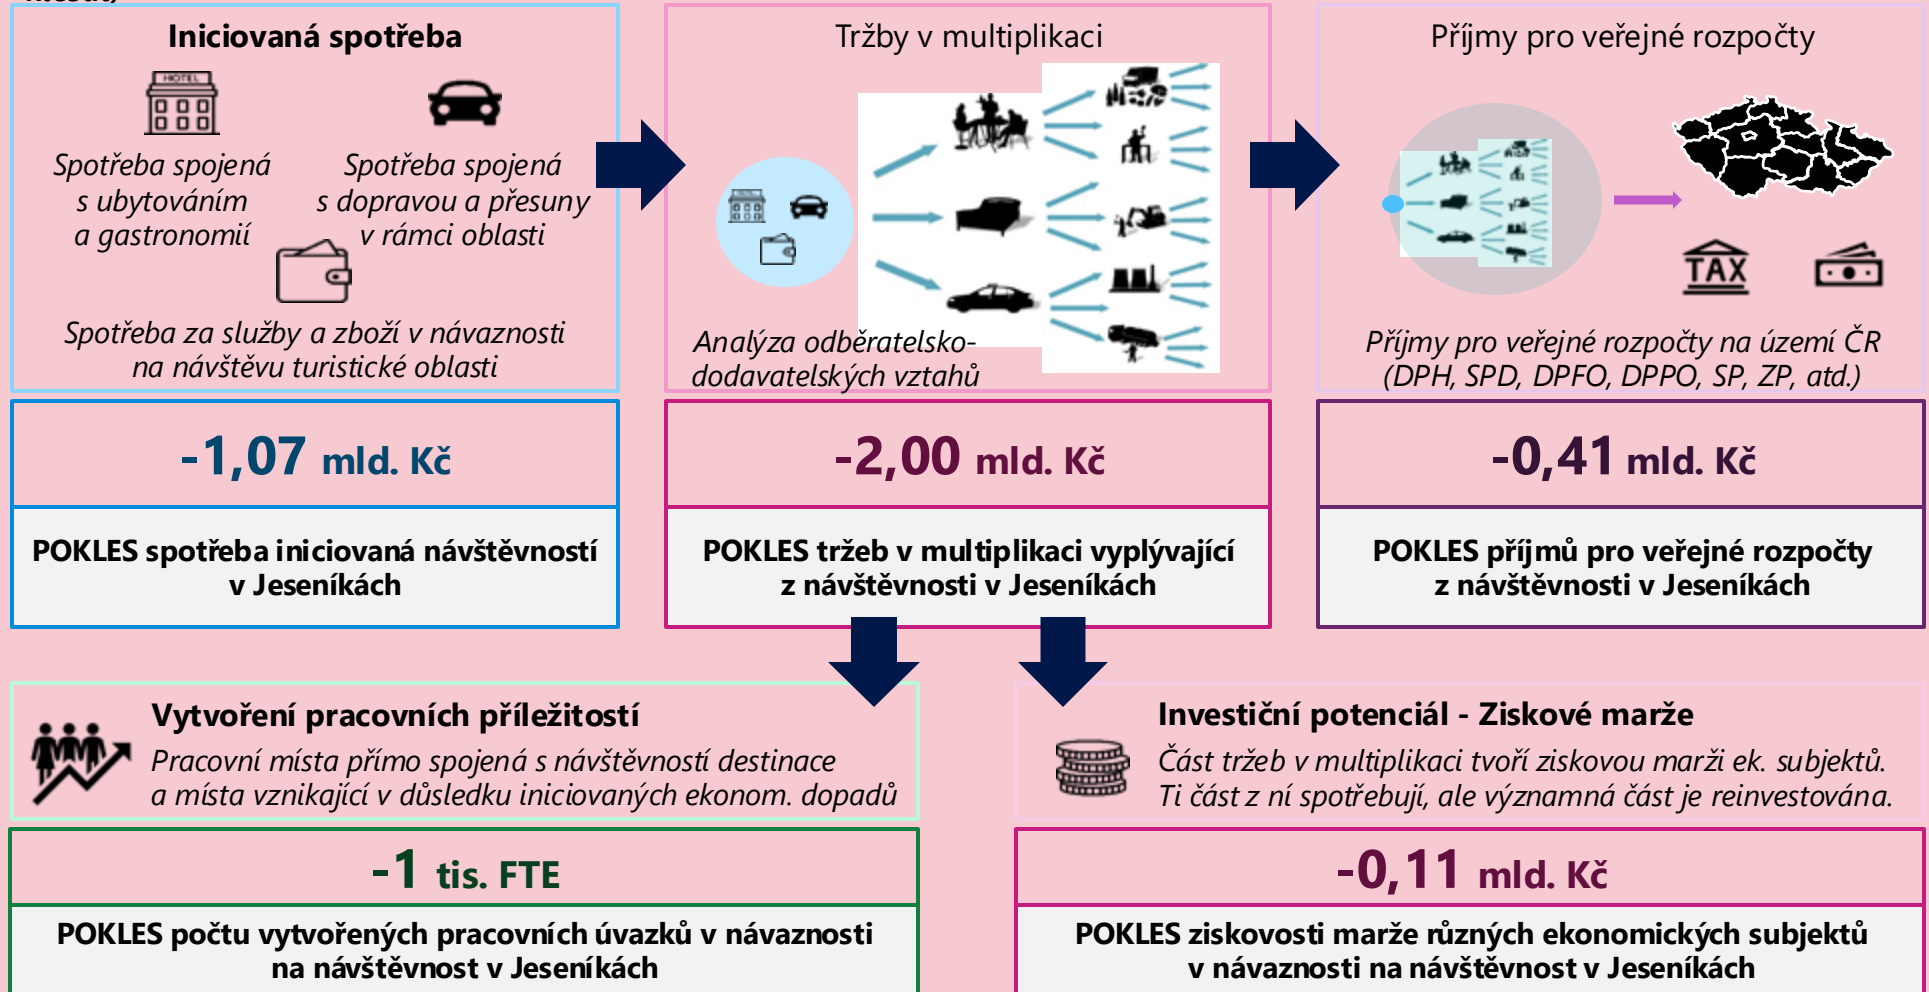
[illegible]

Iniciovaná spotřeba

HOTEL

Spotřeba spojená s ubytováním a gastronomií

Spotřeba spojená s dopravou a přesuny v rámci oblasti

Spotřeba za služby a zboží v návaznosti na návštěvu turistické oblasti

Tržby v multiplikaci

Analýza odběratelsko-dodavatelských vztahů

Příjmy pro veřejné rozpočty

TAX

Příjmy pro veřejné rozpočty na území ČR (DPH, SPD, DPFO, DPPO, SP, ZP, atd.)

-1,07 mld. Kč

POKLES spotřeba iniciovaná návštěvností v Jeseníkách

-2,00 mld. Kč

POKLES tržeb v multiplikaci vyplývající z návštěvnosti v Jeseníkách

-0,41 mld. Kč

POKLES příjmů pro veřejné rozpočty z návštěvnosti v Jeseníkách

Vytvoření pracovních příležitostí

Pracovní místa přímo spojená s návštěvností destinace a místa vznikající v důsledku iniciovaných ekonom. dopadů

Investiční potenciál - Ziskové marže

Část tržeb v multiplikaci tvoří ziskovou marži ek. subjektů. Ti část z ní spotřebují, ale významná část je reinvestována.

-1 tis. FTE

POKLES počtu vytvořených pracovních úvazků v návaznosti na návštěvnost v Jeseníkách

-0,11 mld. Kč

POKLES ziskovosti marže různých ekonomických subjektů v návaznosti na návštěvnost v Jeseníkách